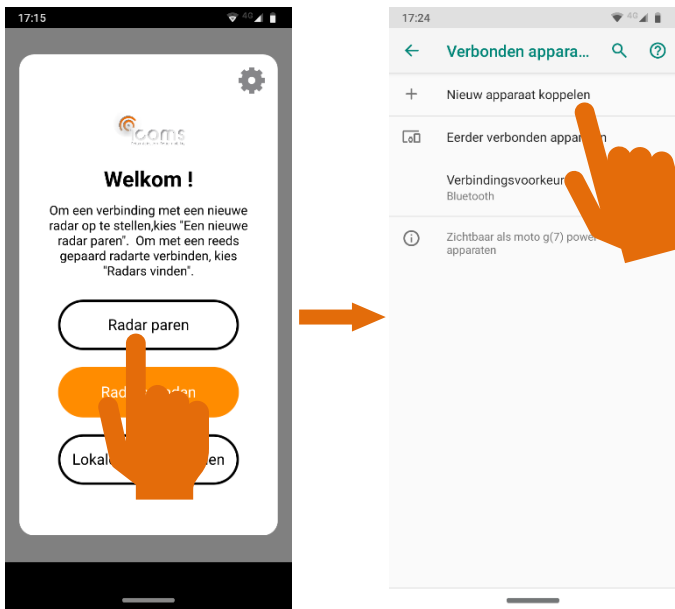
17:15

coms

Welkom !

Om een verbinding met een nieuwe radar op te stellen,kies "Een nieuwe radar paren". Om met een reeds gepaard radarte verbinden, kies "Radars vinden".

Radar paren

Rad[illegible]nden

Lokal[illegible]en

17:24

Verbonden appara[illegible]

Nieuw apparaat koppelen

Eerder verbonden appar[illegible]

Verbindingsvoorkeur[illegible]
Bluetooth

Zichtbaar als moto g(7) powe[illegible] apparaten